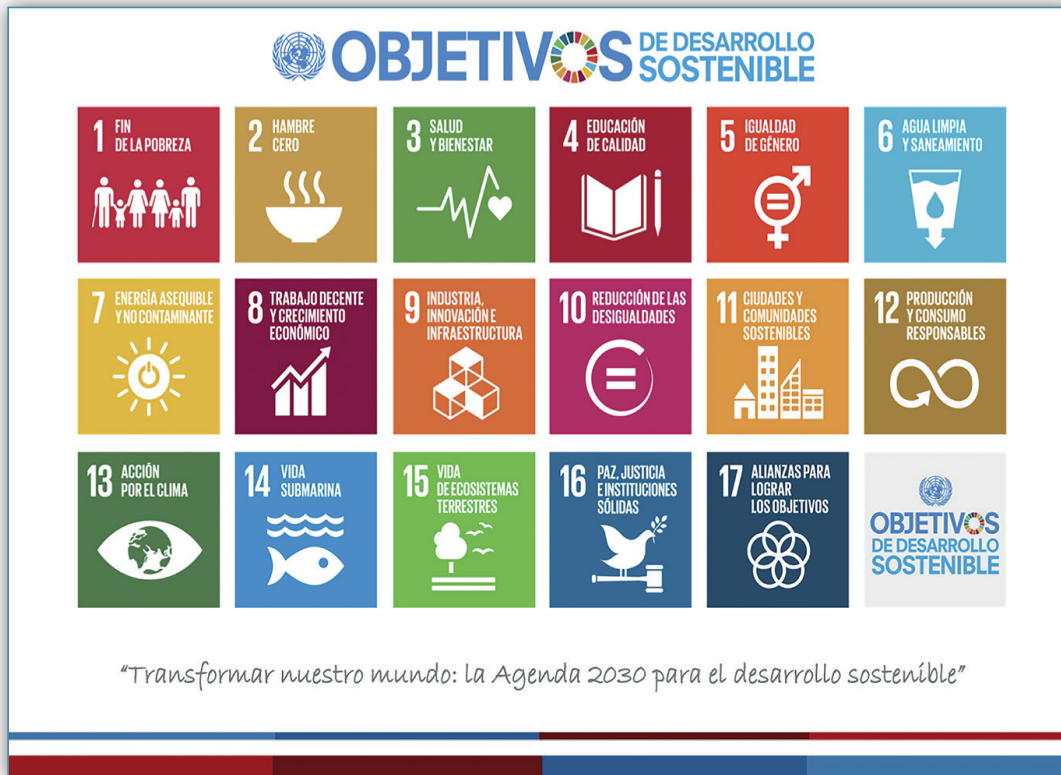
OBJETIVOS DE DESARROLLO SOSTENIBLE

1 FIN DE LA POBREZA

2 HAMBRE CERO

3 SALUD Y BIENESTAR

4 EDUCACIÓN DE CALIDAD

5 IGUALDAD DE GÉNERO

6 AGUA LIMPIA Y SANEAMIENTO

7 ENERGÍA ASEQUIBLE Y NO CONTAMINANTE

8 TRABAJO DECENTE Y CRECIMIENTO ECONÓMICO

9 INDUSTRIA, INNOVACIÓN E INFRAESTRUCTURA

10 REDUCCIÓN DE LAS DESIGUALDADES

11 CIUDADES Y COMUNIDADES SOSTENIBLES

12 PRODUCCIÓN Y CONSUMO RESPONSABLES

13 ACCIÓN POR EL CLIMA

14 VIDA SUBMARINA

15 VIDA DE ECOSISTEMAS TERRESTRES

16 PAZ, JUSTICIA E INSTITUCIONES SÓLIDAS

17 ALIANZAS PARA LOGRAR LOS OBJETIVOS

OBJETIVOS DE DESARROLLO SOSTENIBLE

"Transformar nuestro mundo: la Agenda 2030 para el desarrollo sostenible"